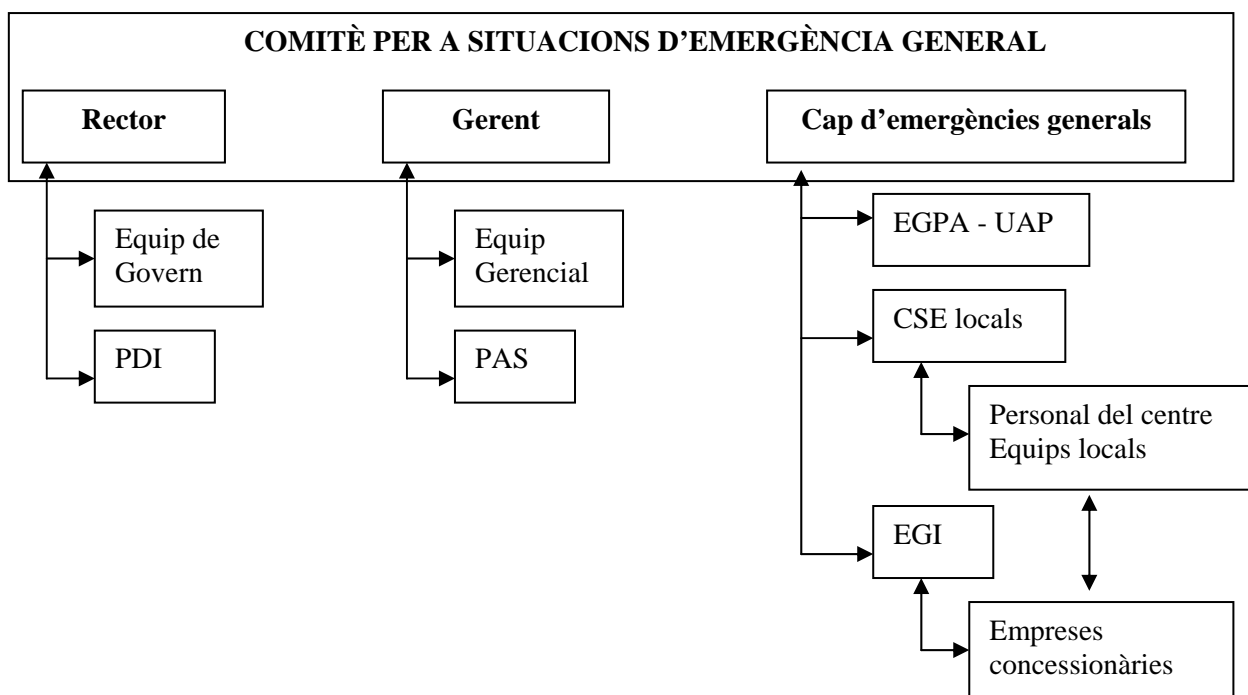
COMITÈ PER A SITUACIONS D'EMERGÈNCIA GENERAL

Rector

Gerent

Cap d'emergències generals

Equip de Govern

PDI

Equip Gerencial

PAS

EGPA - UAP

CSE locals

Personal del centre Equips locals

EGI

Empreses concessionàries